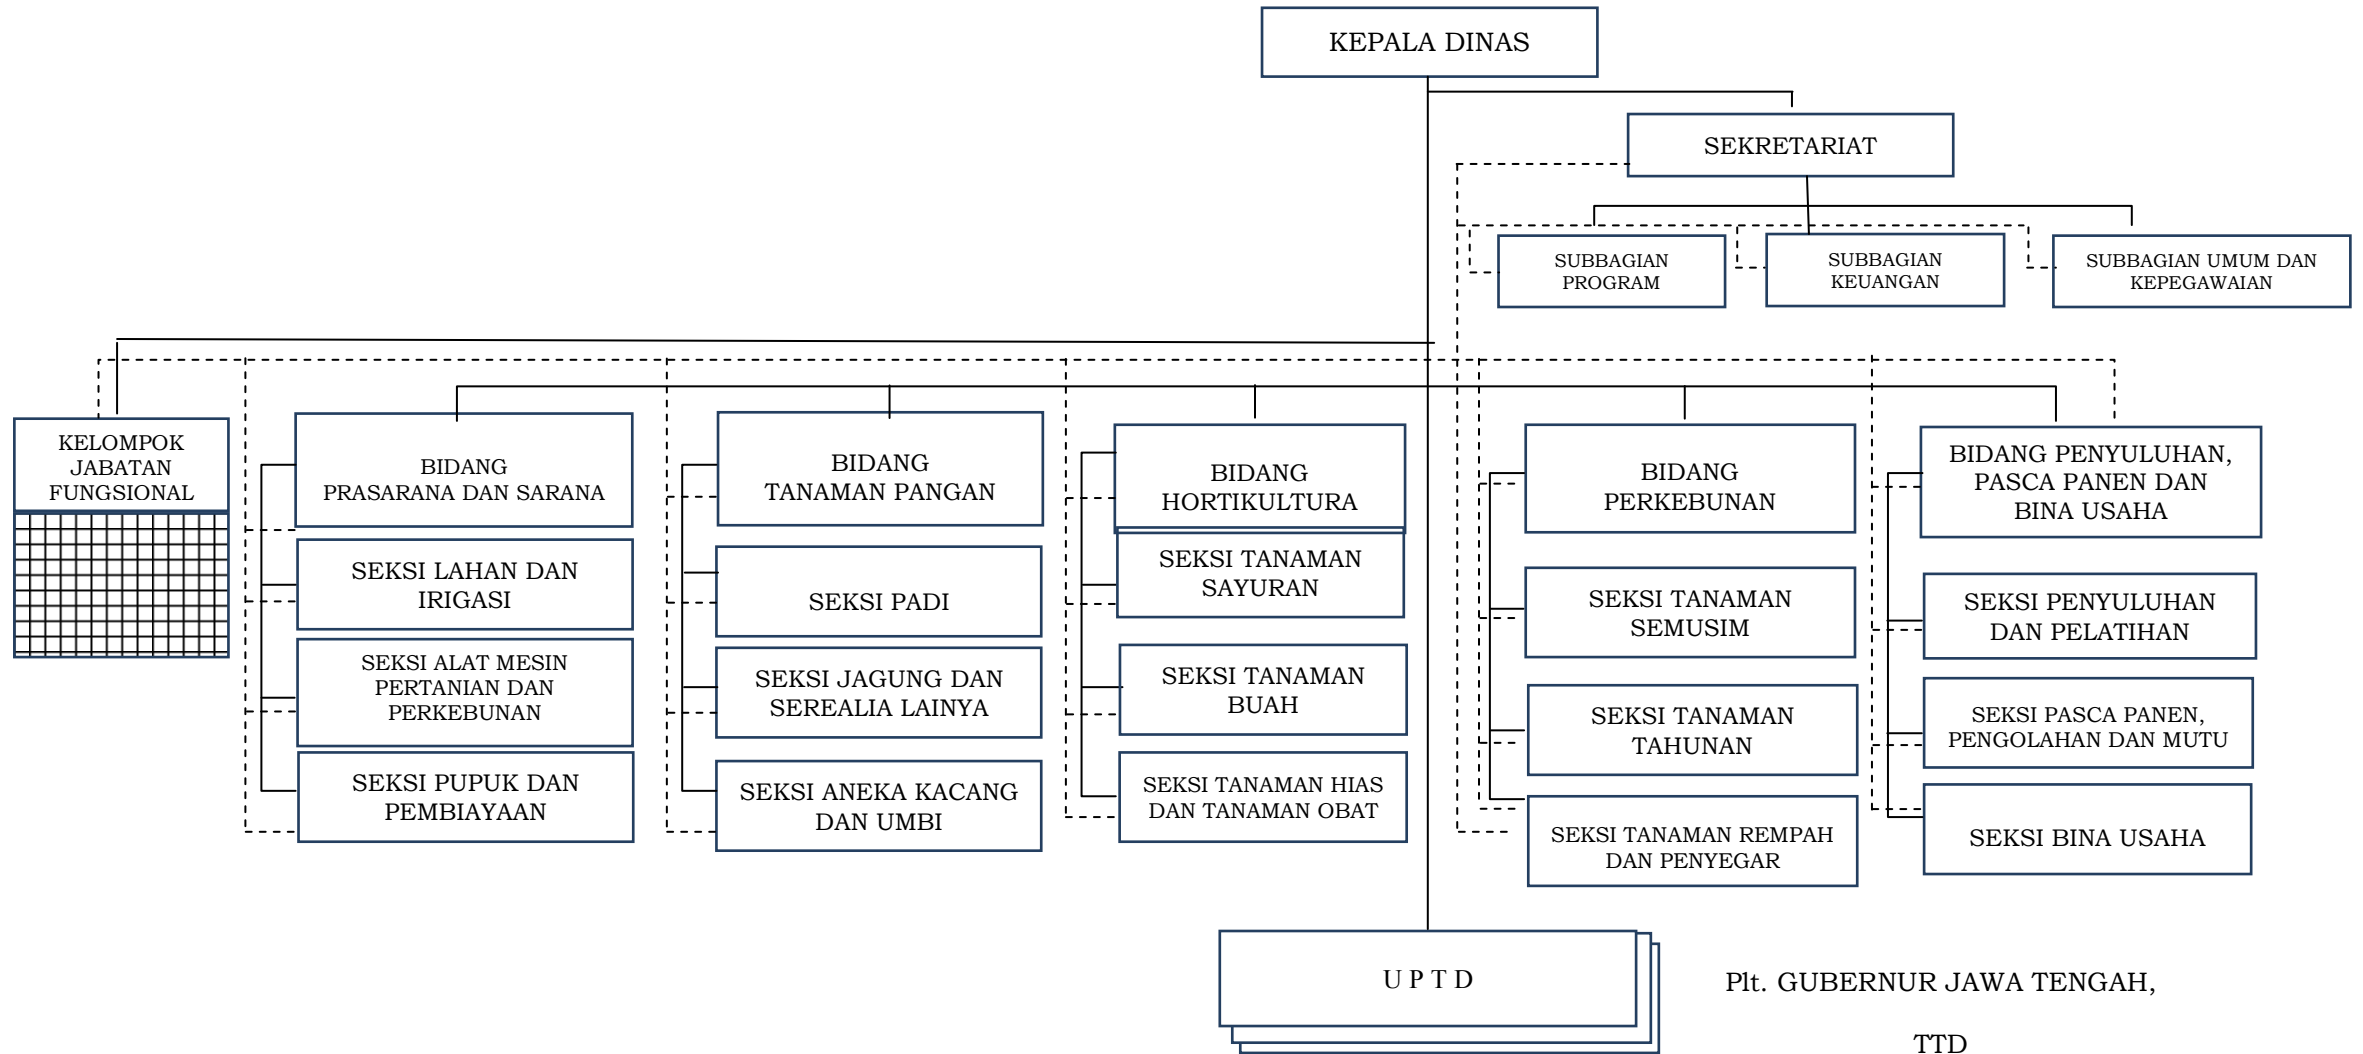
KEPALA DINAS

SEKRETARIAT

SUBBAGIAN PROGRAM

SUBBAGIAN KEUANGAN

SUBBAGIAN UMUM DAN KEPEGAWAIAN

KELOMPOK JABATAN FUNGSIONAL

BIDANG PRASARANA DAN SARANA

SEKSI LAHAN DAN IRIGASI

SEKSI ALAT MESIN PERTANIAN DAN PERKEBUNAN

SEKSI PUPUK DAN PEMBIAYAAN

BIDANG TANAMAN PANGAN

SEKSI PADI

SEKSI JAGUNG DAN SEREALIA LAINYA

SEKSI ANEKA KACANG DAN UMBI

BIDANG HORTIKULTURA

SEKSI TANAMAN SAYURAN

SEKSI TANAMAN BUAH

SEKSI TANAMAN HIAS DAN TANAMAN OBAT

BIDANG PERKEBUNAN

SEKSI TANAMAN SEMUSIM

SEKSI TANAMAN TAHUNAN

SEKSI TANAMAN REMPAH DAN PENYEGAR

BIDANG PENYULUHAN, PASCA PANEN DAN BINA USAHA

SEKSI PENYULUHAN DAN PELATIHAN

SEKSI PASCA PANEN, PENGOLAHAN DAN MUTU

SEKSI BINA USAHA

U P T D

Plt. GUBERNUR JAWA TENGAH,

TTD